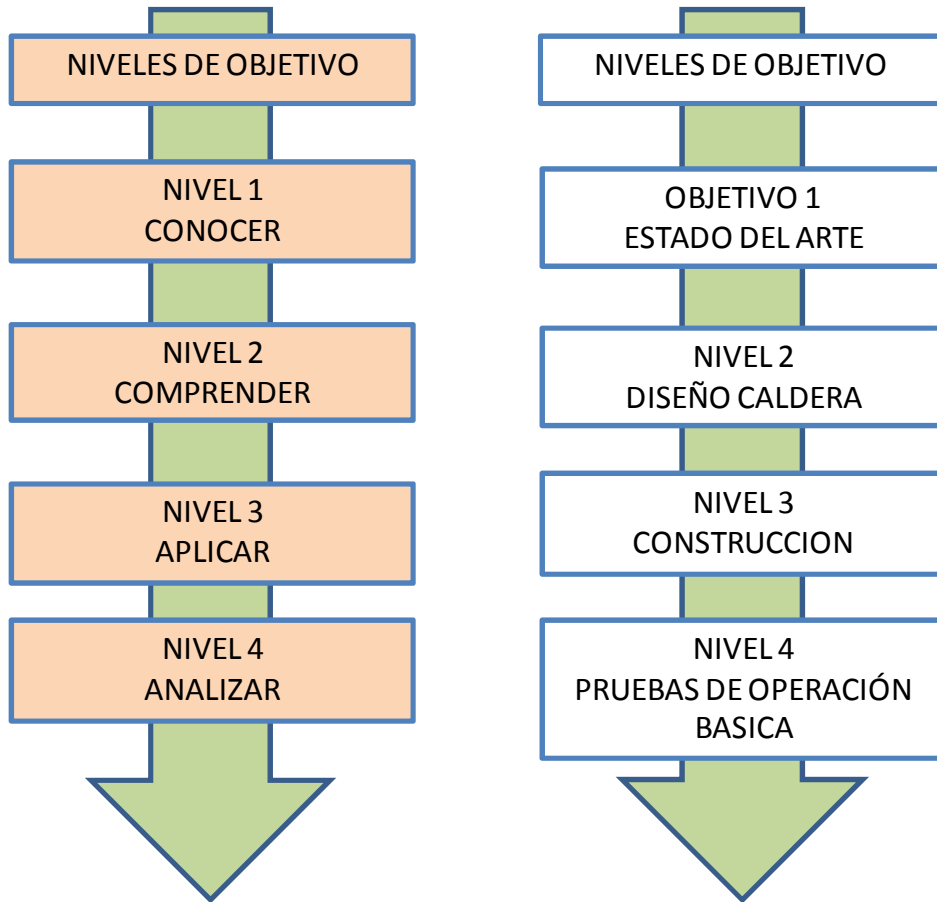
NIVELES DE OBJETIVO

NIVEL 1
CONOCER

NIVEL 2
COMPRENDER

NIVEL 3
APLICAR

NIVEL 4
ANALIZAR

NIVELES DE OBJETIVO

OBJETIVO 1
ESTADO DEL ARTE

NIVEL 2
DISEÑO CALDERA

NIVEL 3
CONSTRUCCION

NIVEL 4
PRUEBAS DE OPERACIÓN BASICA